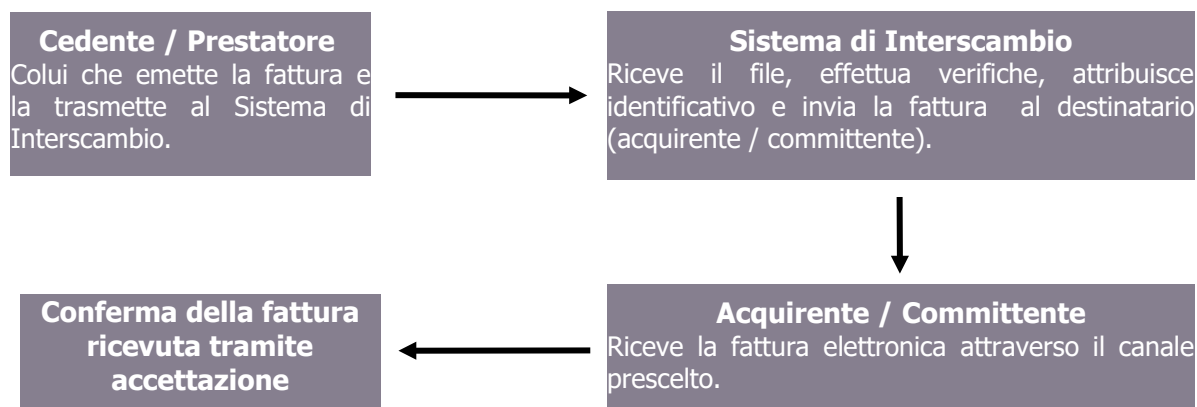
**Cedente / Prestatore**
Colui che emette la fattura e la trasmette al Sistema di Interscambio.

**Sistema di Interscambio**
Riceve il file, effettua verifiche, attribuisce identificativo e invia la fattura al destinatario (acquirente / committente).

**Acquirente / Committente**
Riceve la fattura elettronica attraverso il canale prescelto.

**Conferma della fattura ricevuta tramite accettazione**